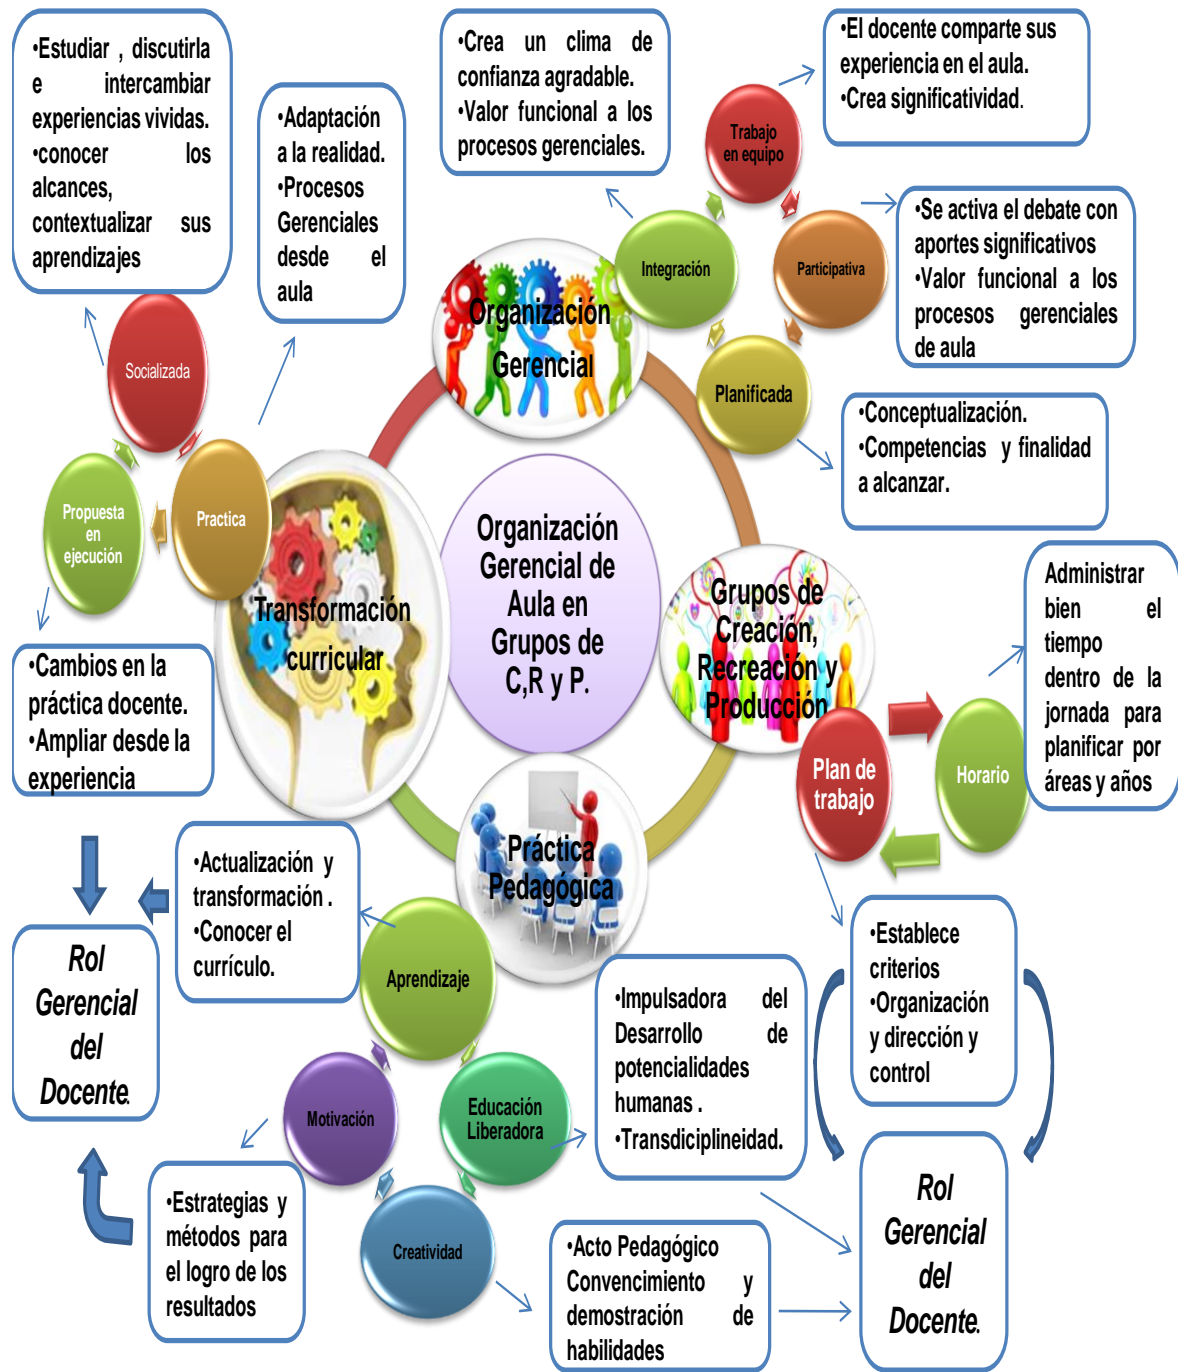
•Estudiar , discutirla e intercambiar experiencias vividas.
•conocer los alcances, contextualizar sus aprendizajes

•Adaptación a la realidad.
•Procesos Gerenciales desde el aula

•Crea un clima de confianza agradable.
•Valor funcional a los procesos gerenciales.

•El docente comparte sus experiencia en el aula.
•Crea significatividad.

Trabajo en equipo

Integración

Participativa

•Se activa el debate con aportes significativos
•Valor funcional a los procesos gerenciales de aula

Planificada

•Conceptualización.
•Competencias y finalidad a alcanzar.

Organización Gerencial

Socializada

Propuesta en ejecución

Practica

Transformación curricular

Organización Gerencial de Aula en Grupos de C,R y P.

Grupos de Creación, Recreación y Producción

Administrar bien el tiempo dentro de la jornada para planificar por áreas y años

Plan de trabajo

Horario

•Cambios en la práctica docente.
•Ampliar desde la experiencia

Práctica Pedagógica

•Actualización y transformación .
•Conocer el currículo.

Rol Gerencial del Docente.

Aprendizaje

•Establece criterios
•Organización y dirección y control

•Impulsadora del Desarrollo de potencialidades humanas .
•Transdiciplineidad.

Motivación

Educación Liberadora

•Estrategias y métodos para el logro de los resultados

Creatividad

•Acto Pedagógico Convencimiento y demostración de habilidades

Rol Gerencial del Docente.